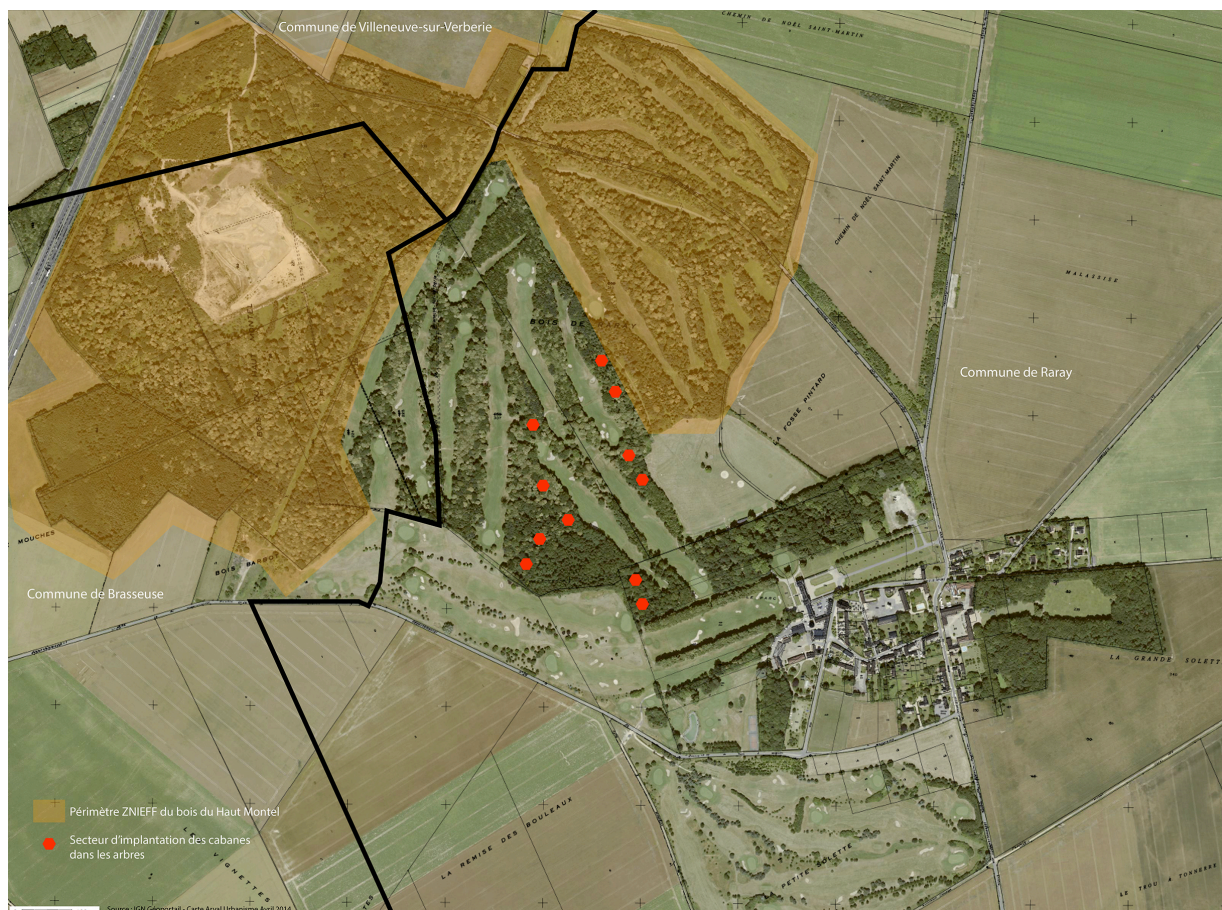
Commune de Villeneuve-sur-Verberie

CHEMIN DE NOËL SAINT MARTIN

CHEMIN DE NOËL SAINT-MARTIN

MALASSISE

BOIS DE

Commune de Raray

FOSSE PINTARD

MOUCHES

BOIS BARBOT

Commune de Brasseuse

LA GRANDE SOLETT

Périmètre ZNIEFF du bois du Haut Montel

Secteur d'implantation des cabanes dans les arbres

LA REMISE DES BOULEAUX

VIGNETTES

PETITE SOLETTE

LE TROU A TONNERRE

Source : IGN Géoportail - Carte Arval Urbanisme Avril 2014